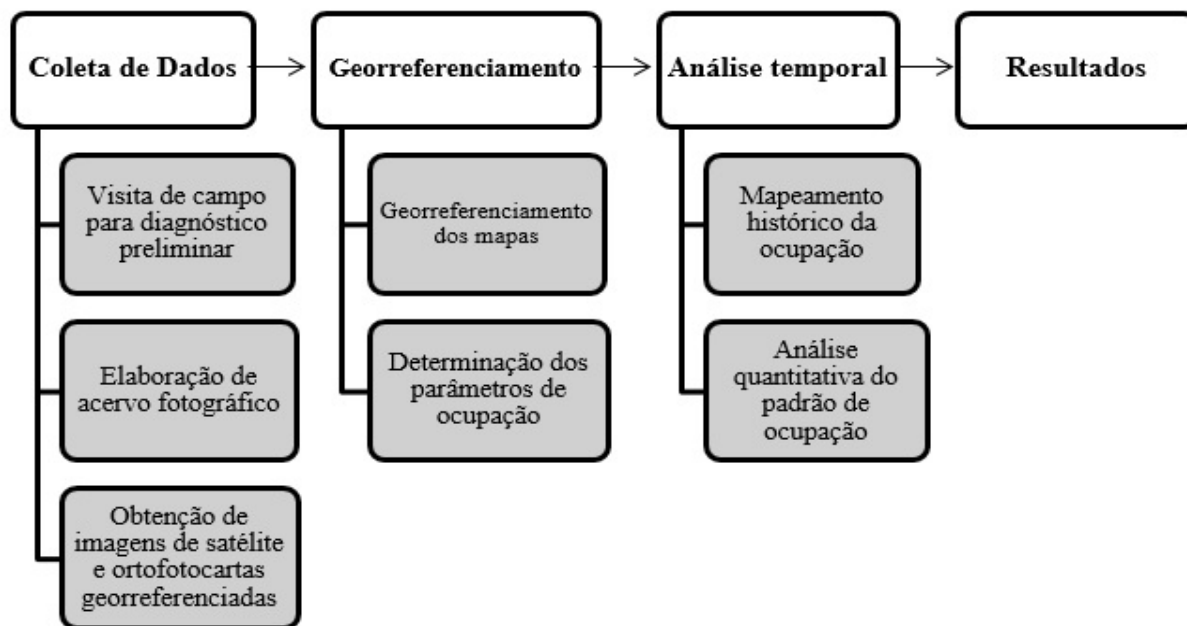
Coleta de Dados

Georreferenciamento

Análise temporal

Resultados

Visita de campo para diagnóstico preliminar

Elaboração de acervo fotográfico

Obtenção de imagens de satélite e ortofotocartas georreferenciadas

Georreferenciamento dos mapas

Determinação dos parâmetros de ocupação

Mapeamento histórico da ocupação

Análise quantitativa do padrão de ocupação